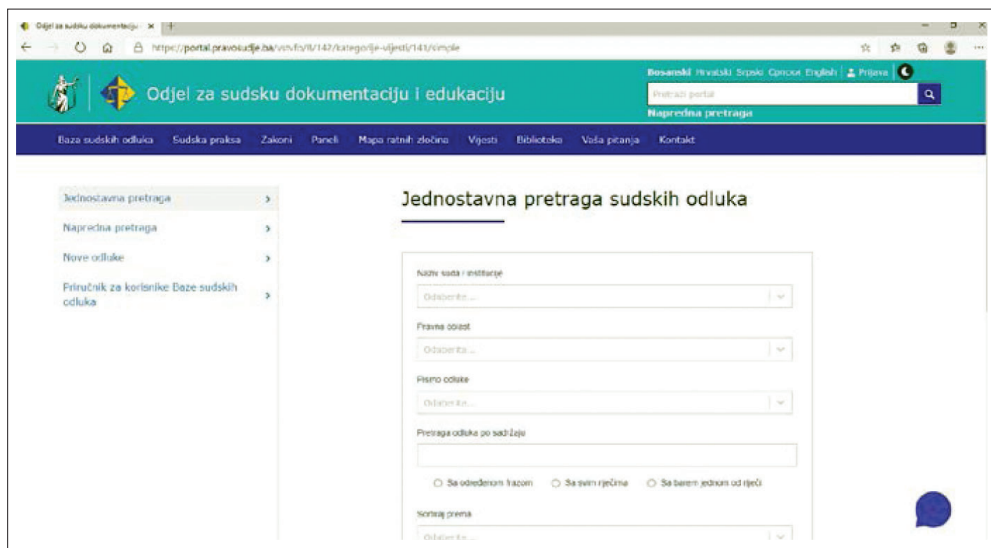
Odjel za sudsku dokumentaciju ×

https://portal.pravosudje.ba/vstvfo/B/147/kategorije-vijesti/141/simple

Odjel za sudsku dokumentaciju i edukaciju

Bosanski Hrvatski Srpski Српски English | Prijava

Pretraži portal

Napredna pretraga

Baza sudskih odluka Sudska praksa Zakoni Paneli Mapa ratnih zločina Vijesti Biblioteka Vaša pitanja Kontakt

Jednostavna pretraga ›

Napredna pretraga ›

Nove odluke ›

Priručnik za korisnike Baze sudskih odluka ›

Jednostavna pretraga sudskih odluka

Naziv suda / institucije

Odaberite ...

Pravna oblast

Odaberite ...

Pismo odluke

Odaberite ...

Pretraga odluka po sadržaju

Sa određenom frazom Sa svim riječima Sa barem jednom od riječi

Sortiraj prema

Odaberite ...